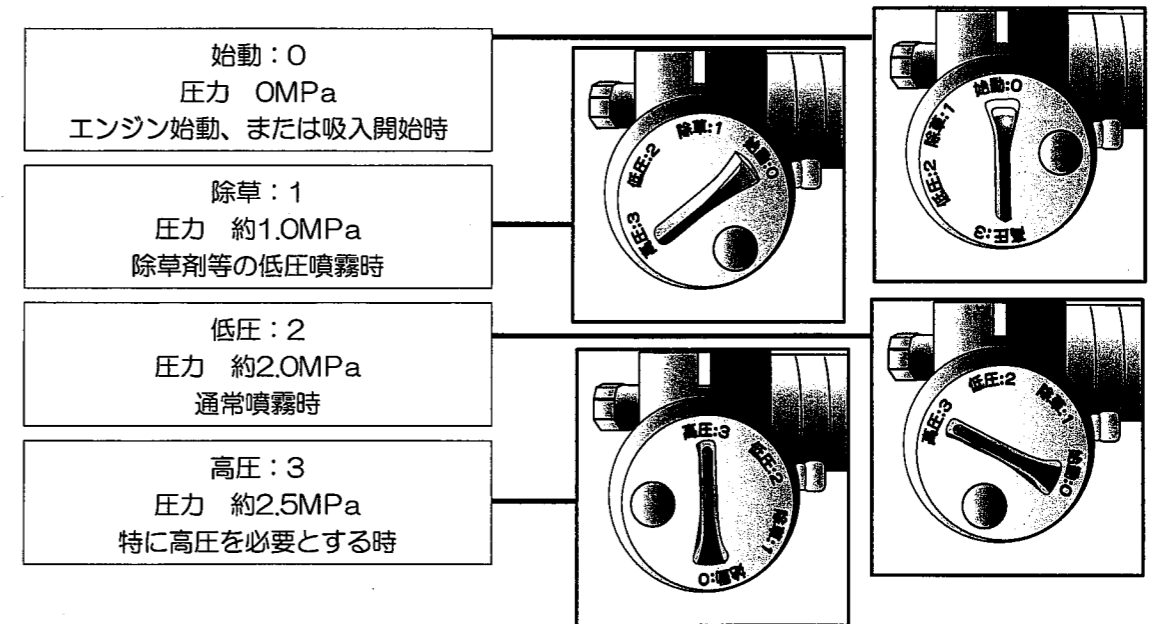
始動：0
圧力　0MPa
エンジン始動、または吸入開始時

除草：1
圧力　約1.0MPa
除草剤等の低圧噴霧時

低圧：2
圧力　約2.0MPa
通常噴霧時

高圧：3
圧力　約2.5MPa
特に高圧を必要とする時

除草:1
低圧:2
始動:0
高圧:3

始動:0
除草:1
低圧:2
高圧:3

高圧:3
低圧:2
除草:1
始動:0

低圧:2
高圧:3
除草:1
始動:0